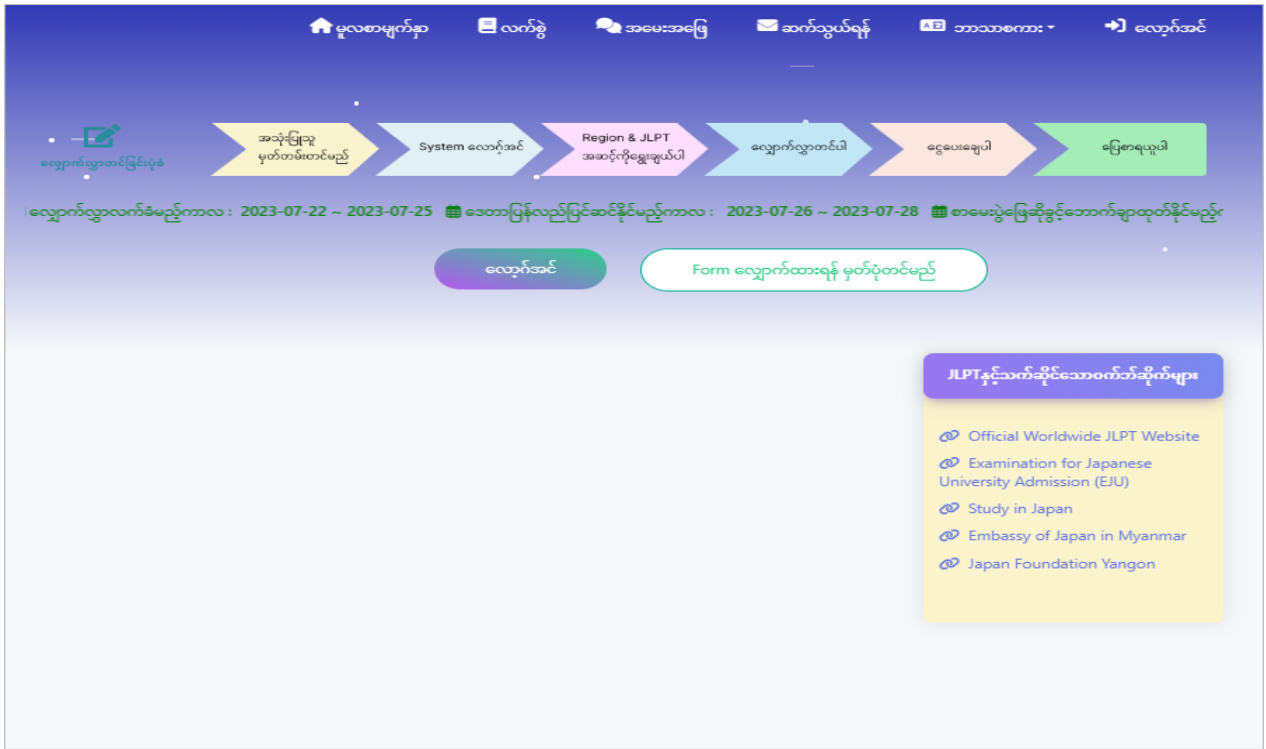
မူလစာမျက်နှာ လက်စွဲ အမေးအဖြေ ဆက်သွယ်ရန် ဘာသာစကား လော့ဂ်အင်

လျှောက်လွှာတင်ခြင်းပုံစံ

အသုံးပြုသူ မှတ်တမ်းတင်မည်

System လော့ဂ်အင်

Region & JLPT အဆင့်ကိုရွေးချယ်ပါ

လျှောက်လွှာတင်ပါ

ငွေပေးချေပါ

ပြေစာရယူပါ

လျှောက်လွှာလက်ခံမည့်ကာလ : 2023-07-22 ~ 2023-07-25 ဒေတာပြန်လည်ပြင်ဆင်နိုင်မည့်ကာလ : 2023-07-26 ~ 2023-07-28 စာမေးပွဲဖြေဆိုခွင့်ဘောက်ချာထုတ်နိုင်မည့်

လော့ဂ်အင်

Form လျှောက်ထားရန် မှတ်ပုံတင်မည်

JLPTနှင့်သက်ဆိုင်သောဝက်ဘ်ဆိုက်များ

Official Worldwide JLPT Website

Examination for Japanese University Admission (EJU)

Study in Japan

Embassy of Japan in Myanmar

Japan Foundation Yangon